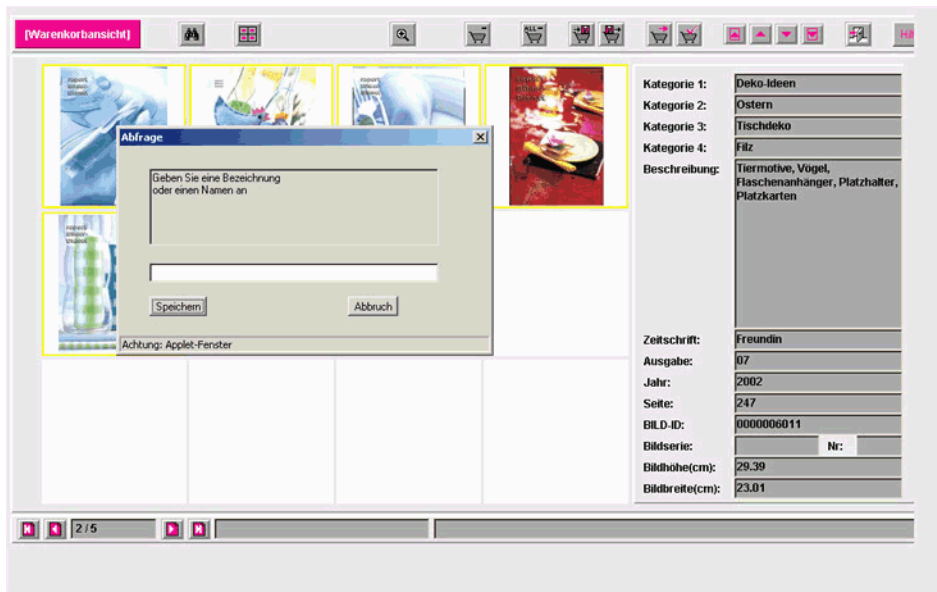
[Warenkorbansicht]

Abfrage

Geben Sie eine Bezeichnung oder einen Namen an

Speichern

Abbruch

Achtung: Applet-Fenster

| Kategorie 1: | Deko-Ideen |
|---|---|
| Kategorie 2: | Ostern |
| Kategorie 3: | Tischdeko |
| Kategorie 4: | Filz |
| Beschreibung: | Tiermotive, Vögel, Flaschenanhänger, Platzhalter, Platzkarten |
| Zeitschrift: | Freundin |
| Ausgabe: | 07 |
| Jahr: | 2002 |
| Seite: | 247 |
| BILD-ID: | 0000006011 |
| Bildserie: | Nr: |
| Bildhöhe(cm): | 29.39 |
| Bildbreite(cm): | 23.01 |

2 / 5